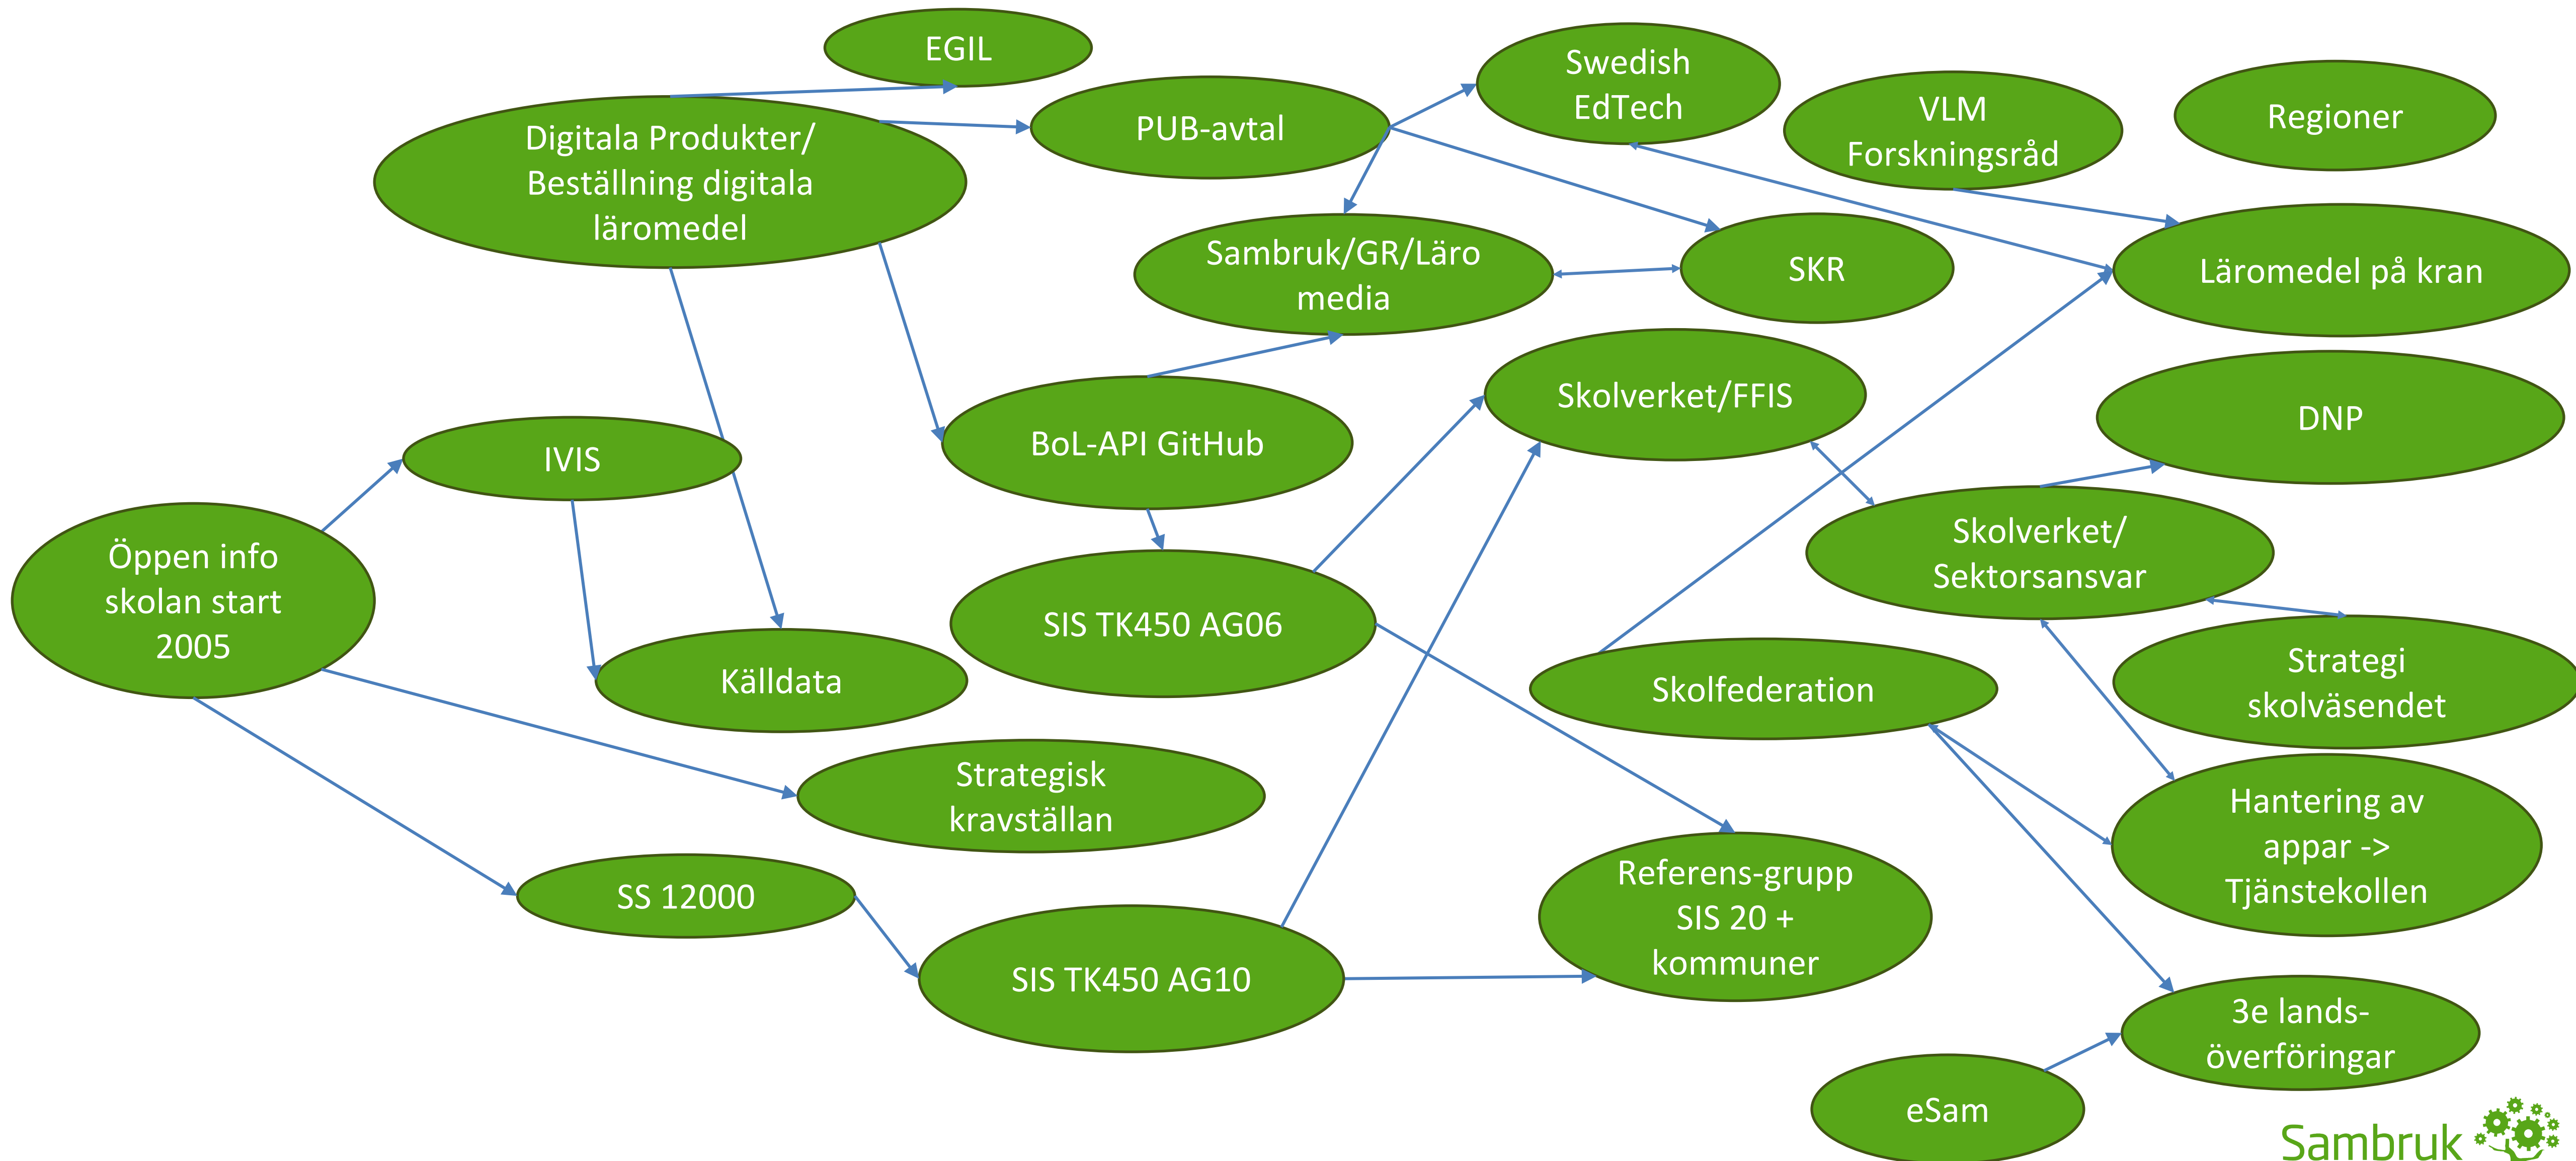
EGIL

Digitala Produkter/ Beställning digitala läromedel

PUB-avtal

Swedish EdTech

VLM Forskningsråd

Regioner

Sambruk/GR/Läro media

SKR

Läromedel på kran

BoL-API GitHub

Skolverket/FFIS

DNP

IVIS

Öppen info skolan start 2005

Källdata

SIS TK450 AG06

Skolverket/ Sektorsansvar

Skolfederation

Strategi skolväsendet

Strategisk kravställan

Hantering av appar -> Tjänstekollen

SS 12000

SIS TK450 AG10

Referens-grupp SIS 20 + kommuner

3e lands-överföringar

eSam

Sambruk